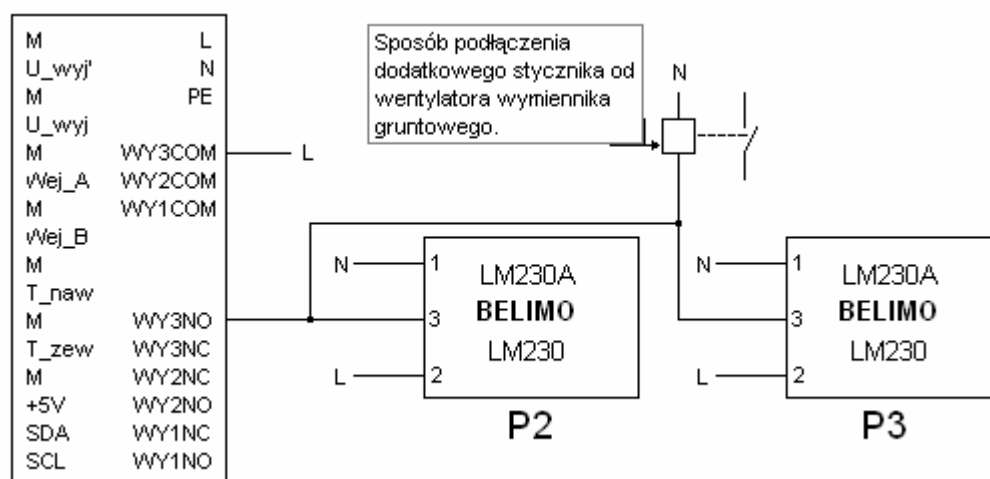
M L
U_wyj' N
M PE
U_wyj
M WY3COM
Wej_A WY2COM
M WY1COM
Wej_B
M
T_naw
M WY3NO
T_zew WY3NC
M WY2NC
+5V WY2NO
SDA WY1NC
SCL WY1NO

L

Sposób podłączenia dodatkowego stycznika od wentylatora wymiennika gruntowego.

N

N 1
3
L 2
LM230A
BELIMO
LM230
P2

N 1
3
L 2
LM230A
BELIMO
LM230
P3